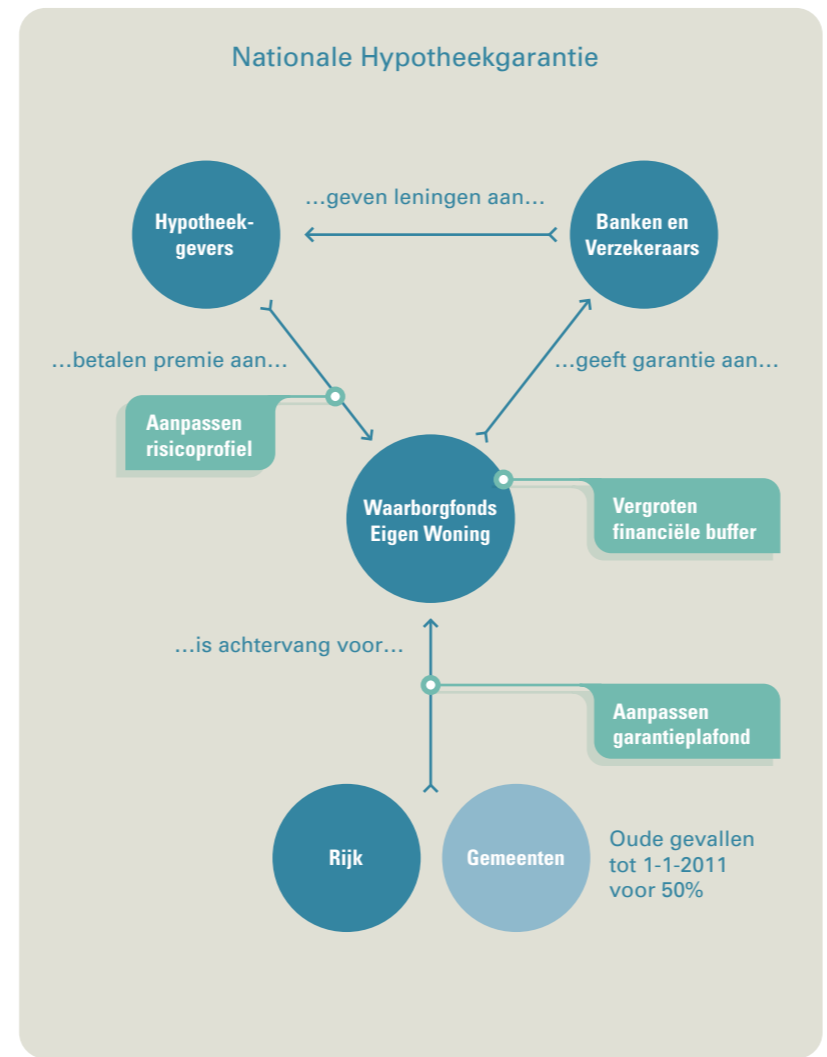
Nationale Hypotheekgarantie

Hypotheekgevers

…geven leningen aan…

Banken en Verzekeraars

…betalen premie aan…

…geeft garantie aan…

Aanpassen risicoprofiel

Waarborgfonds Eigen Woning

Vergroten financiële buffer

…is achtervang voor…

Aanpassen garantieplafond

Rijk

Gemeenten

Oude gevallen tot 1-1-2011 voor 50%